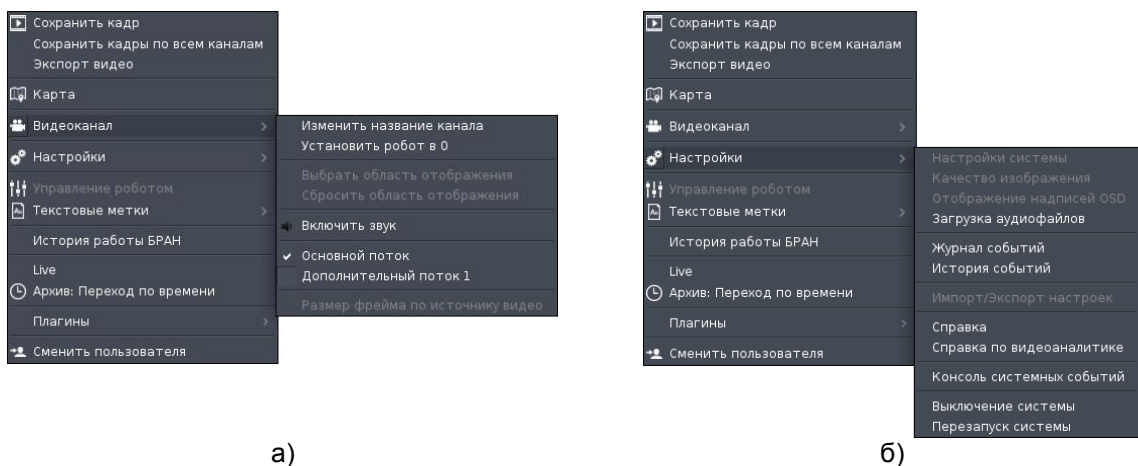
Сохранить кадр
Сохранить кадры по всем каналам
Экспорт видео
Карта
Видеоканал
Настройки
Управление роботом
Текстовые метки
История работы БРАН
Live
Архив: Переход по времени
Плагины
Сменить пользователя

Изменить название канала
Установить робот в 0
Выбрать область отображения
Сбросить область отображения
Включить звук
✔ Основной поток
Дополнительный поток 1
Размер фрейма по источнику видео

а)

Сохранить кадр
Сохранить кадры по всем каналам
Экспорт видео
Карта
Видеоканал
Настройки
Управление роботом
Текстовые метки
История работы БРАН
Live
Архив: Переход по времени
Плагины
Сменить пользователя

Настройки системы
Качество изображения
Отображение надписей OSD
Загрузка аудиофайлов
Журнал событий
История событий
Импорт/Экспорт настроек
Справка
Справка по видеоаналитике
Консоль системных событий
Выключение системы
Перезапуск системы

б)